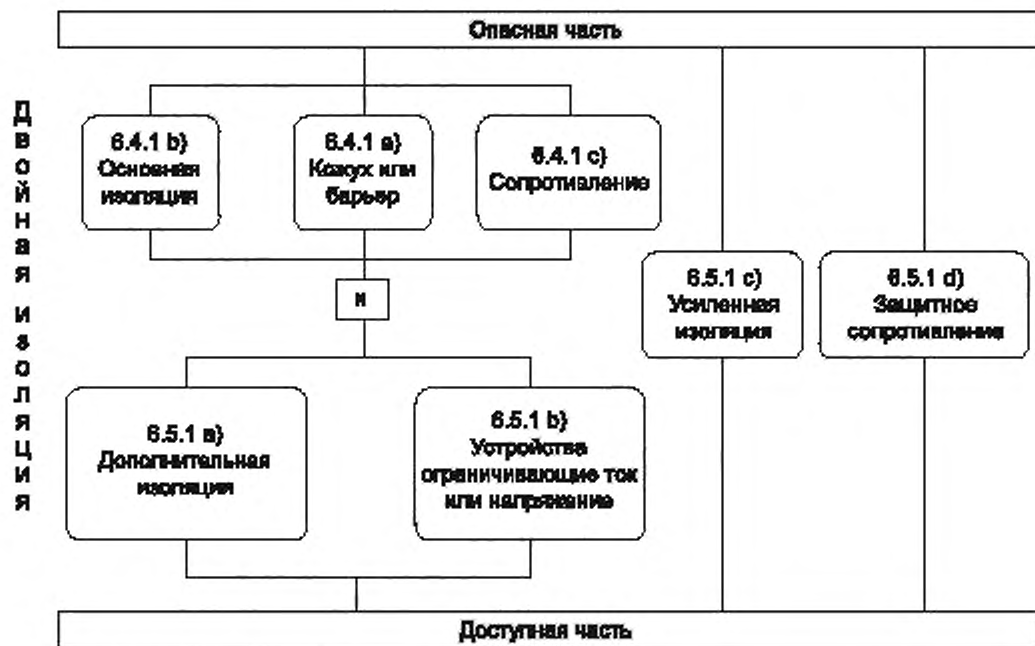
Опасная часть

Двойная изоляция

6.4.1 b) Основная изоляция

6.4.1 a) Кожух или барьер

6.4.1 c) Сопротивление

и

6.5.1 c) Усиленная изоляция

6.5.1 d) Защитное сопротивление

6.5.1 a) Дополнительная изоляция

6.5.1 b) Устройства ограничивающие ток или напряжение

Доступная часть